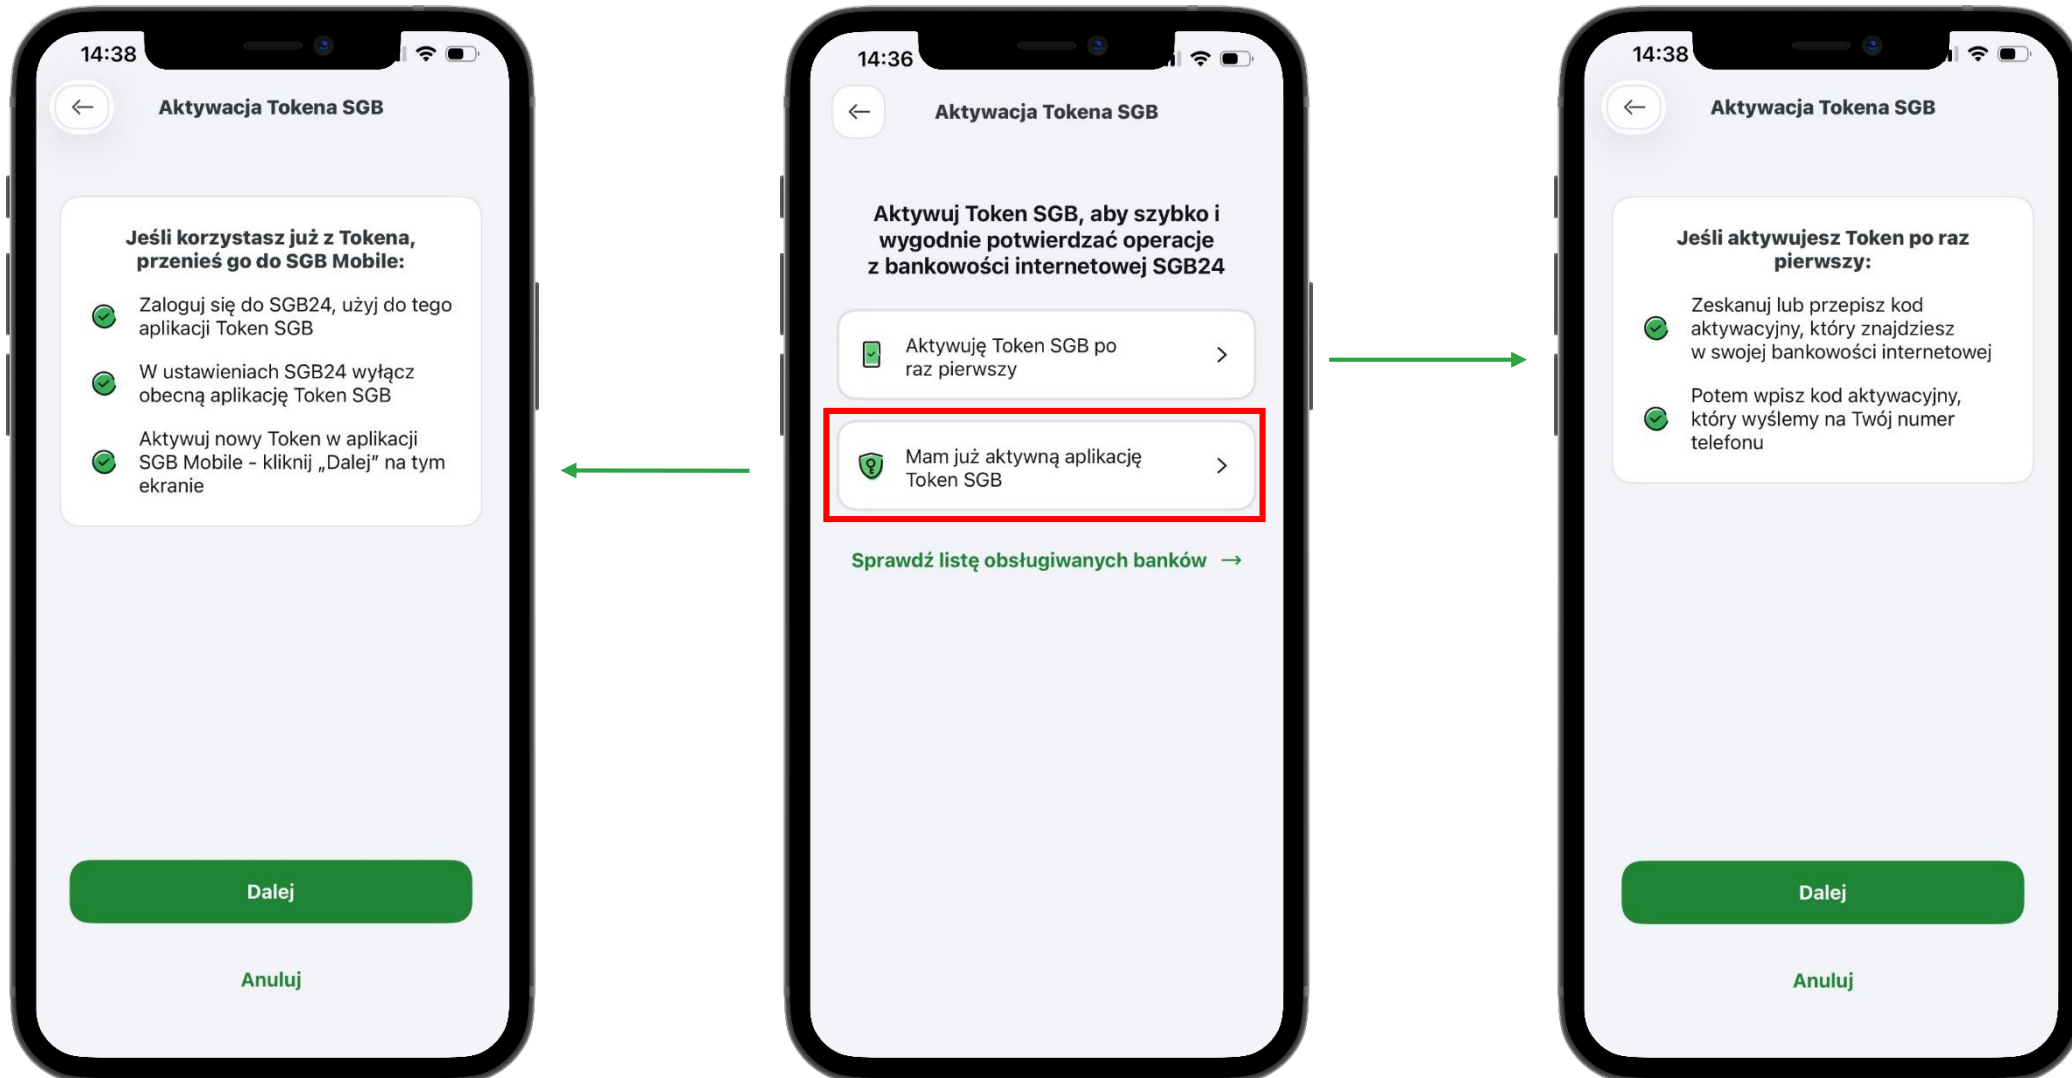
14:38

Aktywacja Tokena SGB

Jeśli korzystasz już z Tokena, przenieś go do SGB Mobile:

Zaloguj się do SGB24, użyj do tego aplikacji Token SGB

W ustawieniach SGB24 wyłącz obecną aplikację Token SGB

Aktywuj nowy Token w aplikacji SGB Mobile - kliknij „Dalej" na tym ekranie

Dalej

Anuluj

14:36

Aktywacja Tokena SGB

Aktywuj Token SGB, aby szybko i wygodnie potwierdzać operacje z bankowości internetowej SGB24

Aktywuję Token SGB po raz pierwszy

Mam już aktywną aplikację Token SGB

Sprawdź listę obsługiwanych banków →

14:38

Aktywacja Tokena SGB

Jeśli aktywujesz Token po raz pierwszy:

Zeskanuj lub przepisz kod aktywacyjny, który znajdziesz w swojej bankowości internetowej

Potem wpisz kod aktywacyjny, który wyślemy na Twój numer telefonu

Dalej

Anuluj